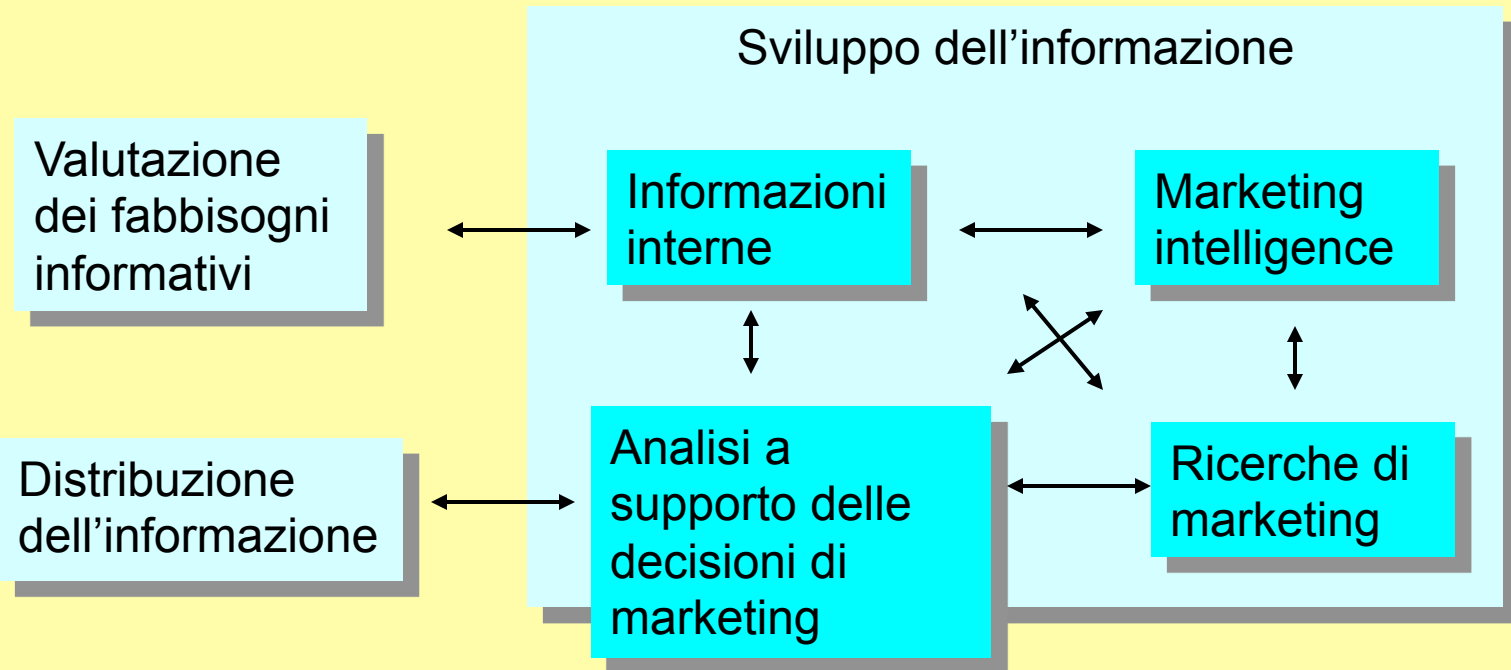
Sviluppo dell’informazione

Valutazione dei fabbisogni informativi

Informazioni interne

Marketing intelligence

Analisi a supporto delle decisioni di marketing

Ricerche di marketing

Distribuzione dell’informazione